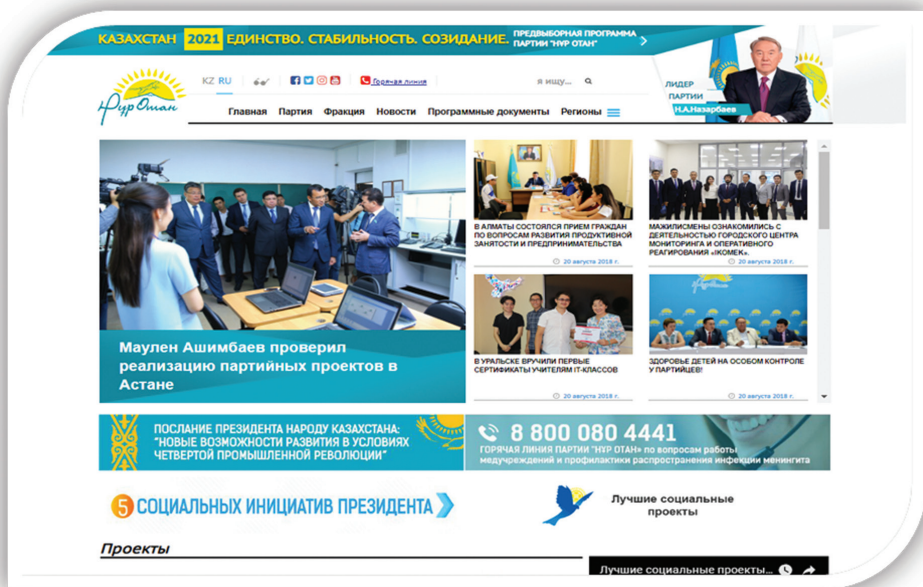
КАЗАХСТАН 2021 ЕДИНСТВО. СТАБИЛЬНОСТЬ. СОЗИДАНИЕ. ПРЕДВЫБОРНАЯ ПРОГРАММА ПАРТИИ "НҰР ОТАН"

Нұр Отан

KZ RU

Горячая линия

я ищу...

ЛИДЕР ПАРТИИ Н.А.Назарбаев

Главная Партия Фракция Новости Программные документы Регионы

Маулен Ашимбаев проверил реализацию партийных проектов в Астане

В АЛМАТЫ СОСТОЯЛСЯ ПРИЕМ ГРАЖДАН ПО ВОПРОСАМ РАЗВИТИЯ ПРОДУКТИВНОЙ ЗАНЯТОСТИ И ПРЕДПРИНИМАТЕЛЬСТВА

20 августа 2018 г.

МАЖИЛИСМЕНЫ ОЗНАКОМИЛИСЬ С ДЕЯТЕЛЬНОСТЬЮ ГОРОДСКОГО ЦЕНТРА МОНИТОРИНГА И ОПЕРАТИВНОГО РЕАГИРОВАНИЯ «ІКОМЕК»

20 августа 2018 г.

В УРАЛЬСКЕ ВРУЧИЛИ ПЕРВЫЕ СЕРТИФИКАТЫ УЧИТЕЛЯМ IT-КЛАССОВ

20 августа 2018 г.

ЗДОРОВЬЕ ДЕТЕЙ НА ОСОБОМ КОНТРОЛЕ У ПАРТИЙЦЕВ!

20 августа 2018 г.

ПОСЛАНИЕ ПРЕЗИДЕНТА НАРОДУ КАЗАХСТАНА: "НОВЫЕ ВОЗМОЖНОСТИ РАЗВИТИЯ В УСЛОВИЯХ ЧЕТВЕРТОЙ ПРОМЫШЛЕННОЙ РЕВОЛЮЦИИ"

8 800 080 4441
ГОРЯЧАЯ ЛИНИЯ ПАРТИИ "НУР ОТАН" по вопросам работы медучреждений и профилактики распространения инфекции менингита

5 СОЦИАЛЬНЫХ ИНИЦИАТИВ ПРЕЗИДЕНТА

Лучшие социальные проекты

Проекты

Лучшие социальные проекты...